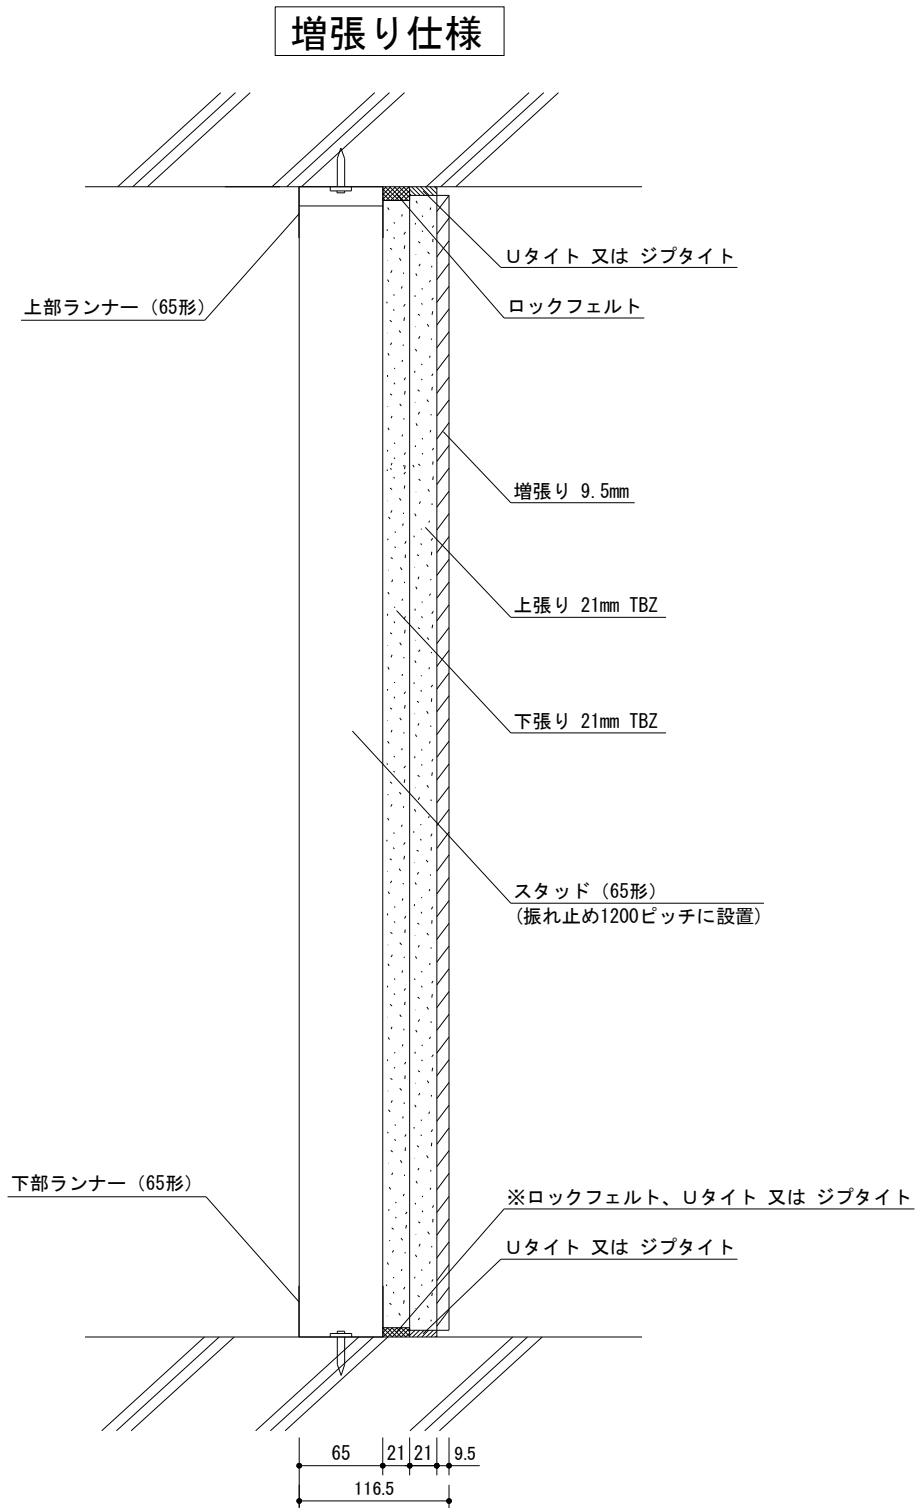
増張り仕様

Uタイト 又は ジプタイト

上部ランナー（65形）

ロックフェルト

増張り 9.5mm

上張り 21mm TBZ

下張り 21mm TBZ

スタッド（65形）
（振れ止め1200ピッチに設置）

下部ランナー（65形）

※ロックフェルト、Uタイト 又は ジプタイト

Uタイト 又は ジプタイト

65 21 21 9.5

116.5